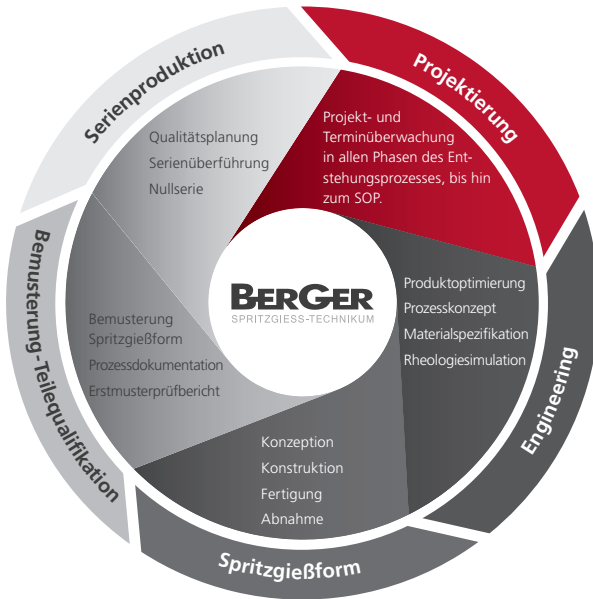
Projektierung

Projekt- und Terminüberwachung in allen Phasen des Entstehungsprozesses, bis hin zum SOP.

Engineering

Produktoptimierung
Prozesskonzept
Materialspezifikation
Rheologiesimulation

Spritzgießform

Konzeption
Konstruktion
Fertigung
Abnahme

Bemusterung-Teilequalifikation

Bemusterung Spritzgießform
Prozessdokumentation
Erstmusterprüfbericht

Serienproduktion

Qualitätsplanung
Serienüberführung
Nullserie

BERGER
SPRITZGIESS-TECHNIKUM